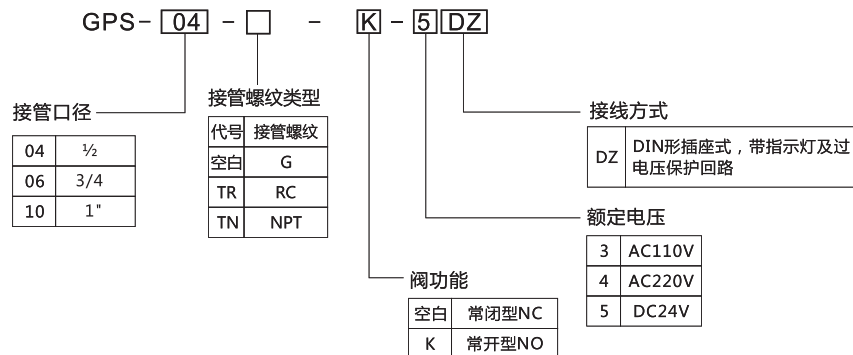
GPS- 04 - □ - K - 5 DZ

接管口径

| 04 | ½ |
|---|---|
| 06 | 3/4 |
| 10 | 1" |

接管螺纹类型

| 代号 | 接管螺纹 |
|---|---|
| 空白 | G |
| TR | RC |
| TN | NPT |

接线方式

| DZ | DIN形插座式，带指示灯及过电压保护回路 |
|---|---|

额定电压

| 3 | AC110V |
|---|---|
| 4 | AC220V |
| 5 | DC24V |

阀功能

| 空白 | 常闭型NC |
|---|---|
| K | 常开型NO |